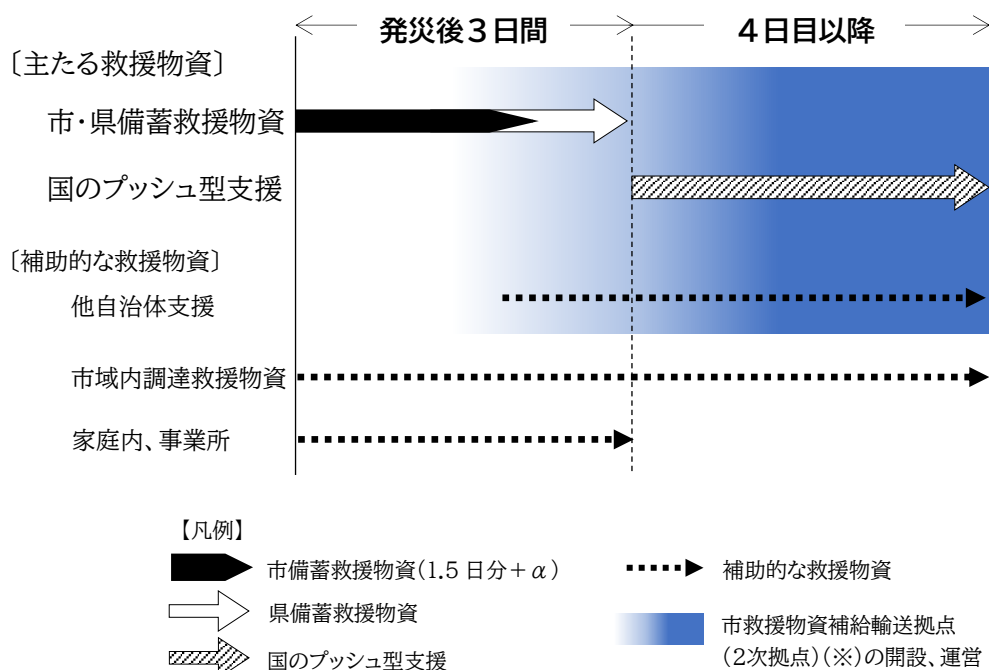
発災後３日間

４日目以降

〔主たる救援物資〕

市・県備蓄救援物資

国のプッシュ型支援

〔補助的な救援物資〕

他自治体支援

市域内調達救援物資

家庭内、事業所

【凡例】

市備蓄救援物資（1.5 日分＋$\alpha$）

県備蓄救援物資

国のプッシュ型支援

補助的な救援物資

市救援物資補給輸送拠点（2次拠点）（※）の開設、運営